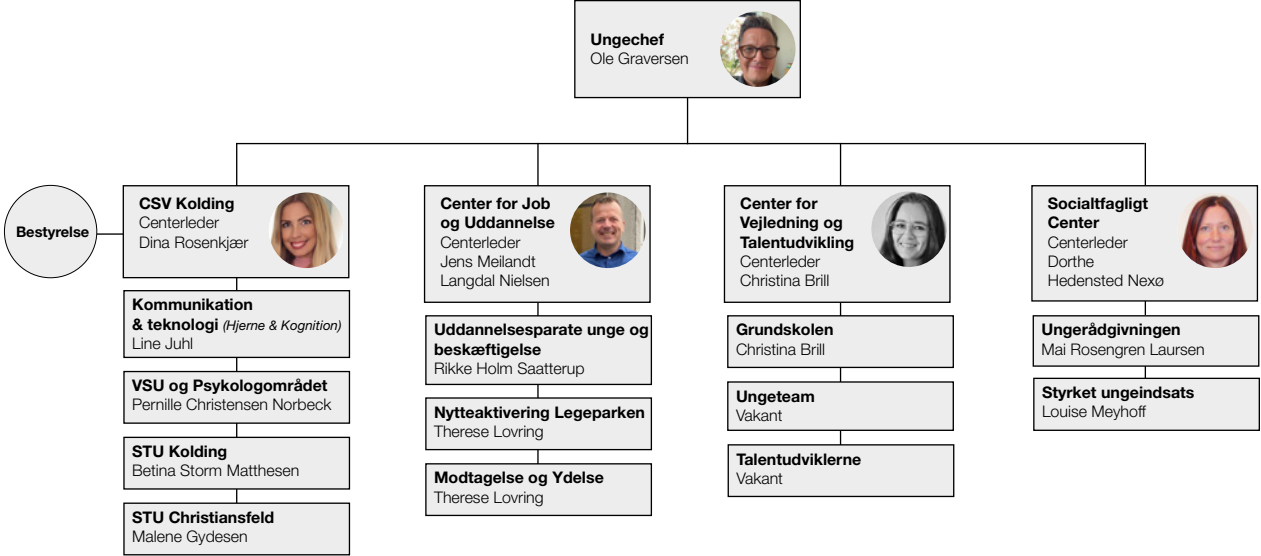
Ungechef
Ole Graversen

Bestyrelse

CSV Kolding
Centerleder
Dina Rosenkjær

Kommunikation & teknologi (Hjerne & Kognition)
Line Juhl

VSU og Psykologområdet
Pernille Christensen Norbeck

STU Kolding
Betina Storm Matthesen

STU Christiansfeld
Malene Gydesen

Center for Job og Uddannelse
Centerleder
Jens Meilandt Langdal Nielsen

Uddannelsesparate unge og beskæftigelse
Rikke Holm Saatterup

Nytteaktivering Legeparken
Therese Lovring

Modtagelse og Ydelse
Therese Lovring

Center for Vejledning og Talentudvikling
Centerleder
Christina Brill

Grundskolen
Christina Brill

Ungeteam
Vakant

Talentudviklerne
Vakant

Socialtfagligt Center
Centerleder
Dorthe Hedensted Nexø

Ungerådgivningen
Mai Rosengren Laursen

Styrket ungeindsats
Louise Meyhoff